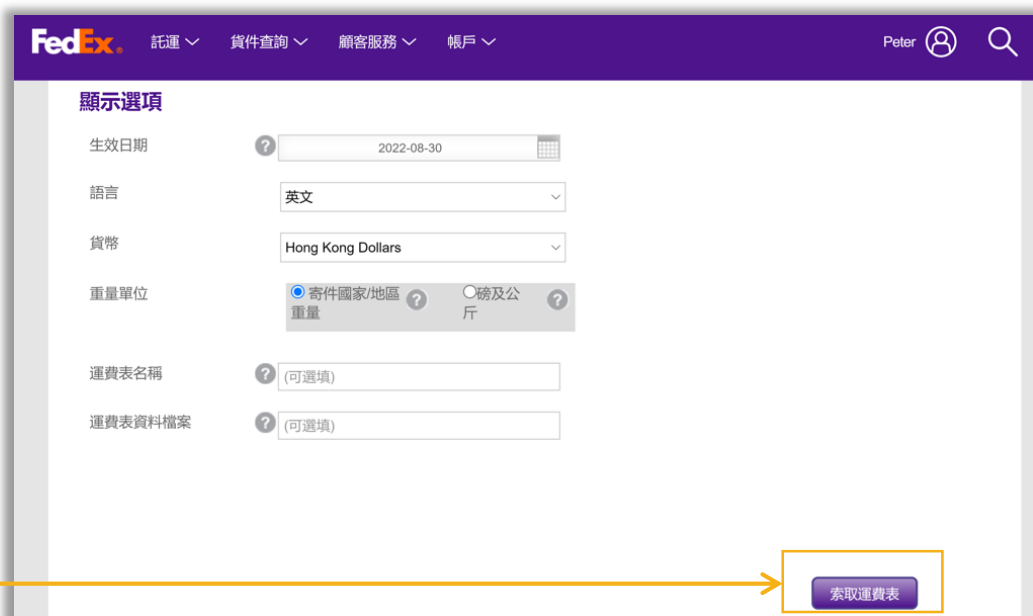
FedEx. 託運 貨件查詢 顧客服務 帳戶 Peter

顯示選項

生效日期 ? 2022-08-30

語言 英文

貨幣 Hong Kong Dollars

重量單位 寄件國家/地區重量 ? 磅及公斤 ?

運費表名稱 ? (可選填)

運費表資料檔案 ? (可選填)

索取運費表